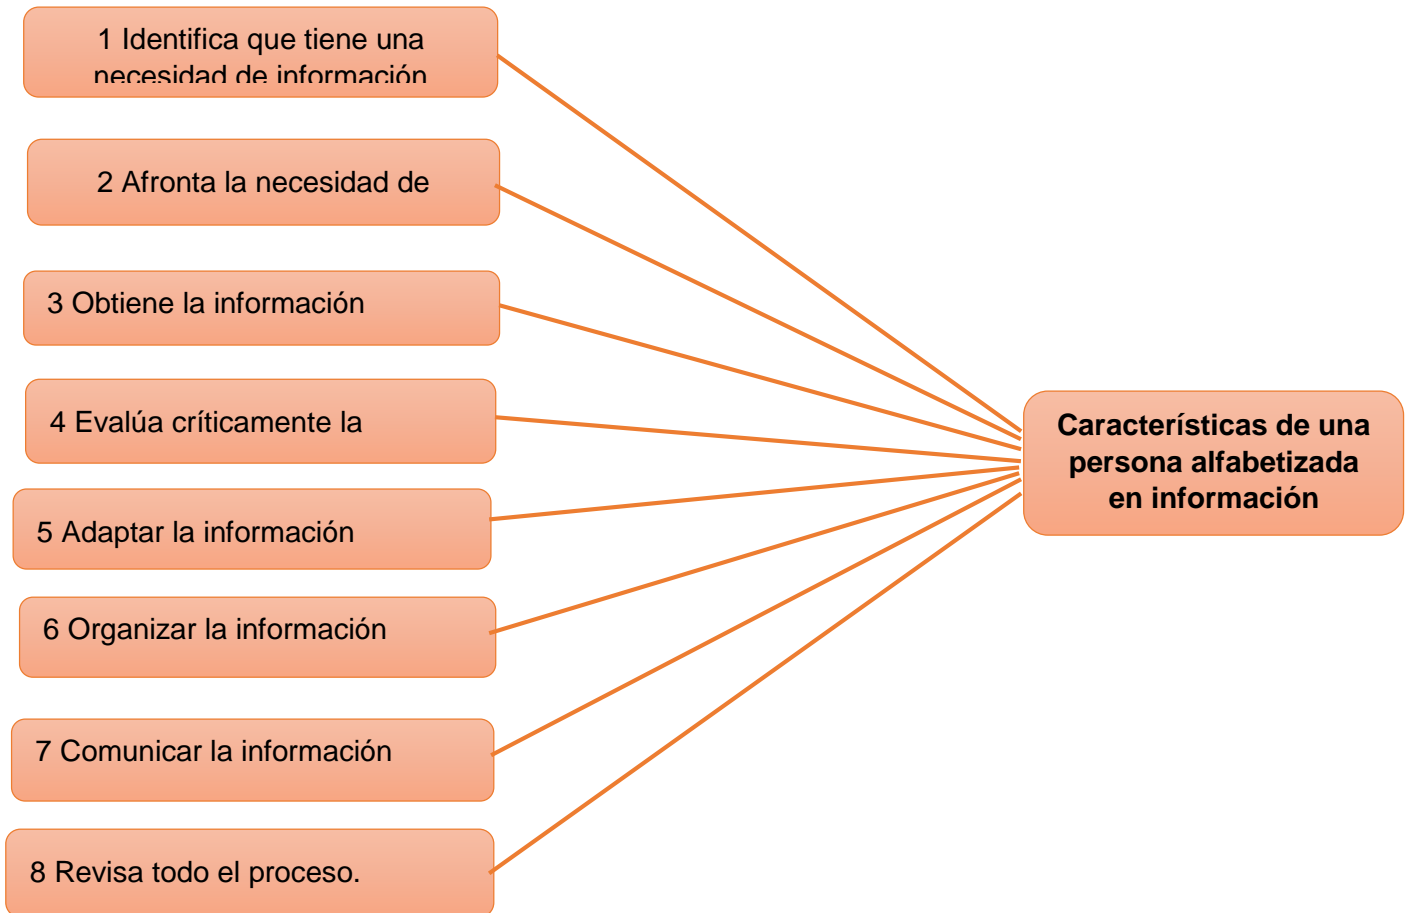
1 Identifica que tiene una necesidad de información

2 Afronta la necesidad de

3 Obtiene la información

4 Evalúa críticamente la

5 Adaptar la información

6 Organizar la información

7 Comunicar la información

8 Revisa todo el proceso.

Características de una persona alfabetizada en información